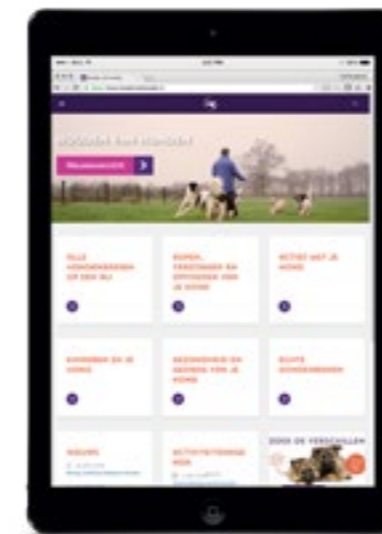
ALLE HONDENRASSEN OP EEN RIJ

KOPEN, VERZORGEN EN OPVOEDEN VAN JE HOND

ACTIEF MET JE HOND

KINDEREN EN JE HOND

GEZONDHEID EN GEDRAG VAN JE HOND

ZIJN HONDENRASSEN

NIEUWS

ACTIVITEITENAGENDA

DOOS DE VERSCHILLEN